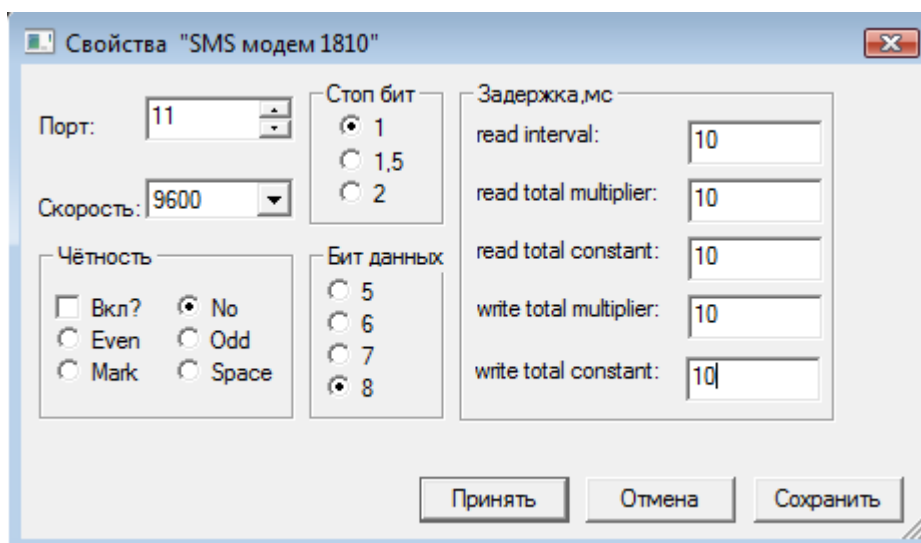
Свойства "SMS модем 1810"

Порт: 11

Скорость: 9600

Стоп бит
1
1,5
2

Задержка,мс
read interval: 10
read total multiplier: 10
read total constant: 10
write total multiplier: 10
write total constant: 10

Чётность
Вкл?
No
Even
Odd
Mark
Space

Бит данных
5
6
7
8

Принять
Отмена
Сохранить